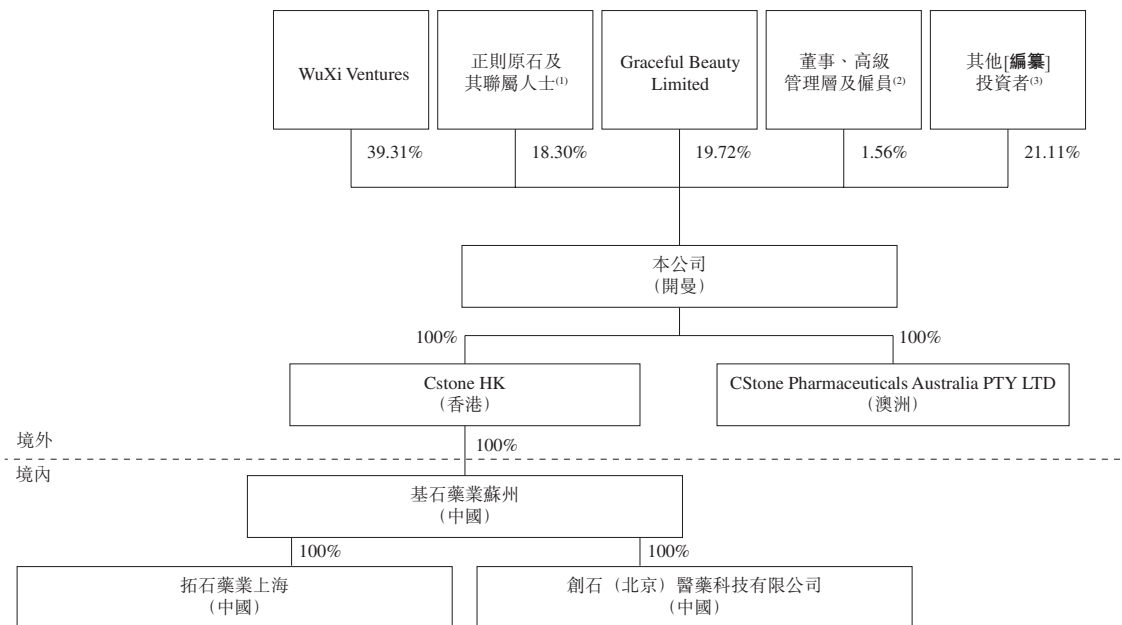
WuXi Ventures

正則原石及其聯屬人士$^{(1)}$

Graceful Beauty Limited

董事、高級管理層及僱員$^{(2)}$

其他[**編纂**]投資者$^{(3)}$

39.31%

18.30%

19.72%

1.56%

21.11%

本公司
(開曼)

100%

100%

Cstone HK
(香港)

CStone Pharmaceuticals Australia PTY LTD
(澳洲)

境外

100%

境內

基石藥業蘇州
(中國)

100%

100%

拓石藥業上海
(中國)

創石(北京)醫藥科技有限公司
(中國)